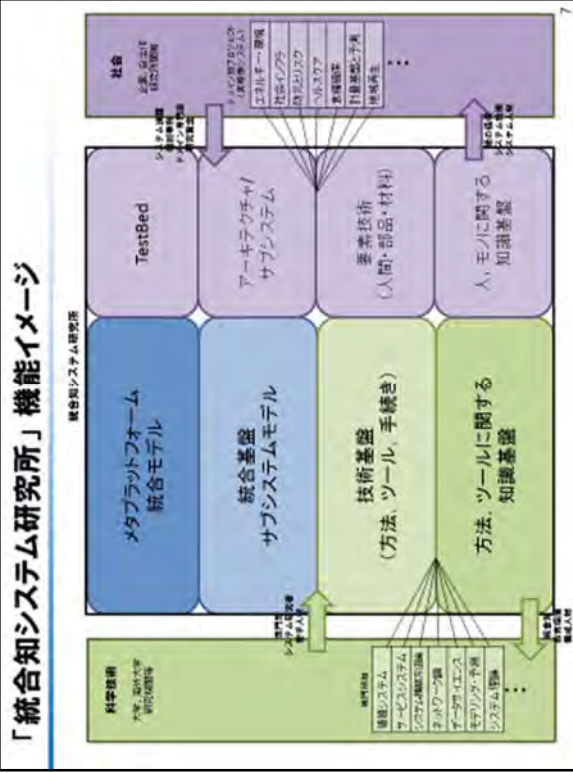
「統合知システム研究所」機能イメージ

7

統合知システム研究所

科学技術

大学、国立大学
研究開発法人等

専門技術
システム化技術
参画人材

横断技術
数理技術
サービスシステム
システム構成方法論
ネットワーク
データサイエンス
モデリング・手順
システム理論
…

成果の
展開
輩出人材

メタプラットフォーム
統合モデル

統合基盤
サブシステムモデル

技術基盤
(方法、ツール、手続き)

方法、ツールに関する
知識基盤

TestBed

アーキテクチャ/
サブシステム

要素技術
(人間・部品・材料)

人、モノに関する
知識基盤

社会

企業、自治体
研究開発機関

システム課題
社会実装
ドメイン専門性
研究資金

ドメイン特化プロジェクト
(実世界システム)
エネルギー・環境
社会インフラ
防災リスク
ヘルスケア
素材製造
計量経済・予測
地域再生
…

社会への
システム実装
システム人材